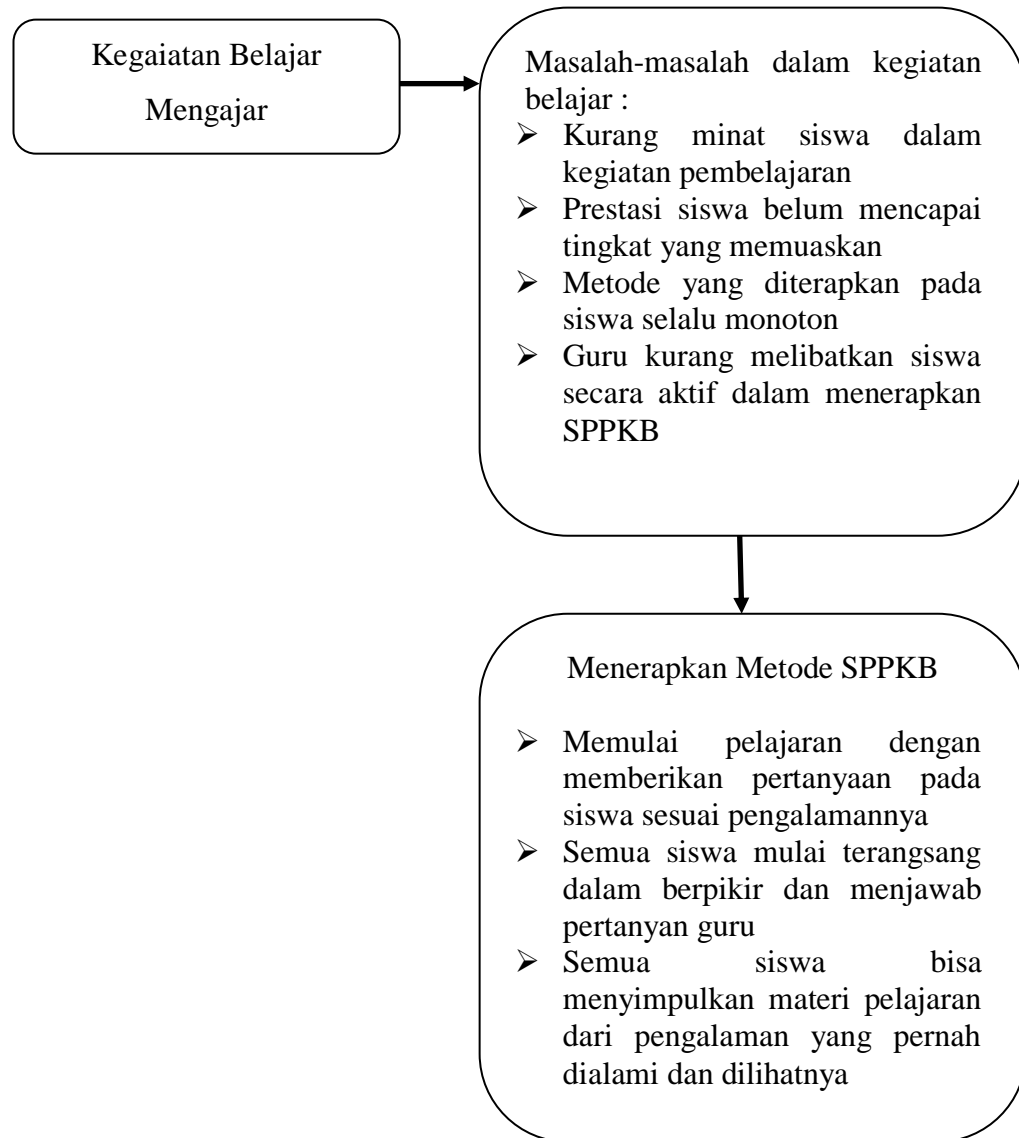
Kegaiatan Belajar Mengajar

Masalah-masalah dalam kegiatan belajar :

- Kurang minat siswa dalam kegiatan pembelajaran
- Prestasi siswa belum mencapai tingkat yang memuaskan
- Metode yang diterapkan pada siswa selalu monoton
- Guru kurang melibatkan siswa secara aktif dalam menerapkan SPPKB

Menerapkan Metode SPPKB

- Memulai pelajaran dengan memberikan pertanyaan pada siswa sesuai pengalamannya
- Semua siswa mulai terangsang dalam berpikir dan menjawab pertanyan guru
- Semua siswa bisa menyimpulkan materi pelajaran dari pengalaman yang pernah dialami dan dilihatnya